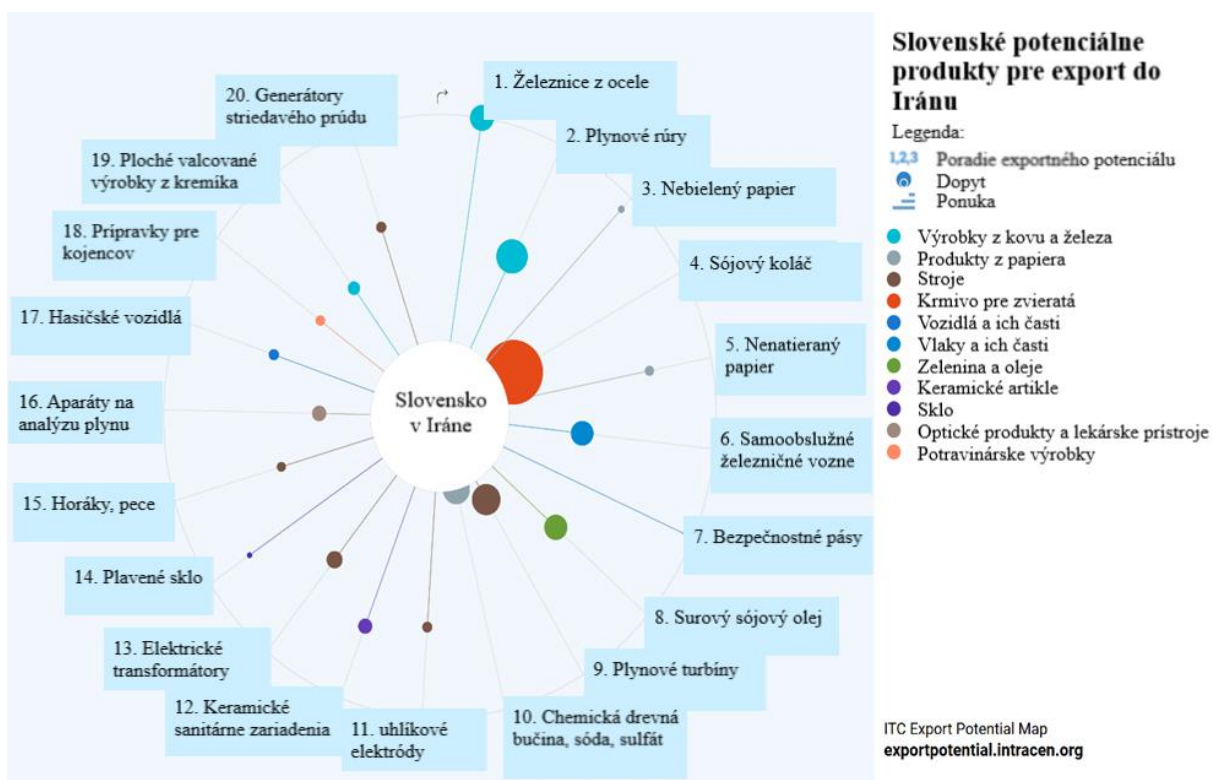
Slovenské potenciálne produkty pre export do Iránu

Legenda:
1,2,3 Poradie exportného potenciálu
Dopyt
Ponuka

Výrobky z kovu a železa
Produkty z papiera
Stroje
Krmivo pre zvieratá
Vozidlá a ich časti
Vlaky a ich časti
Zelenina a oleje
Keramické artikle
Sklo
Optické produkty a lekárske prístroje
Potravinárske výrobky

Slovensko v Iráne

1. Železnice z ocele
2. Plynové rúry
3. Nebielený papier
4. Sójový koláč
5. Nenatieraný papier
6. Samoobslužné železničné vozne
7. Bezpečnostné pásy
8. Surový sójový olej
9. Plynové turbíny
10. Chemická drevná bučina, sóda, sulfát
11. uhlíkové elektródy
12. Keramické sanitárne zariadenia
13. Elektrické transformátory
14. Plavené sklo
15. Horáky, pece
16. Aparáty na analýzu plynu
17. Hasičské vozidlá
18. Prípravky pre kojencov
19. Ploché valcované výrobky z kremíka
20. Generátory striedavého prúdu

ITC Export Potential Map
exportpotential.intracen.org